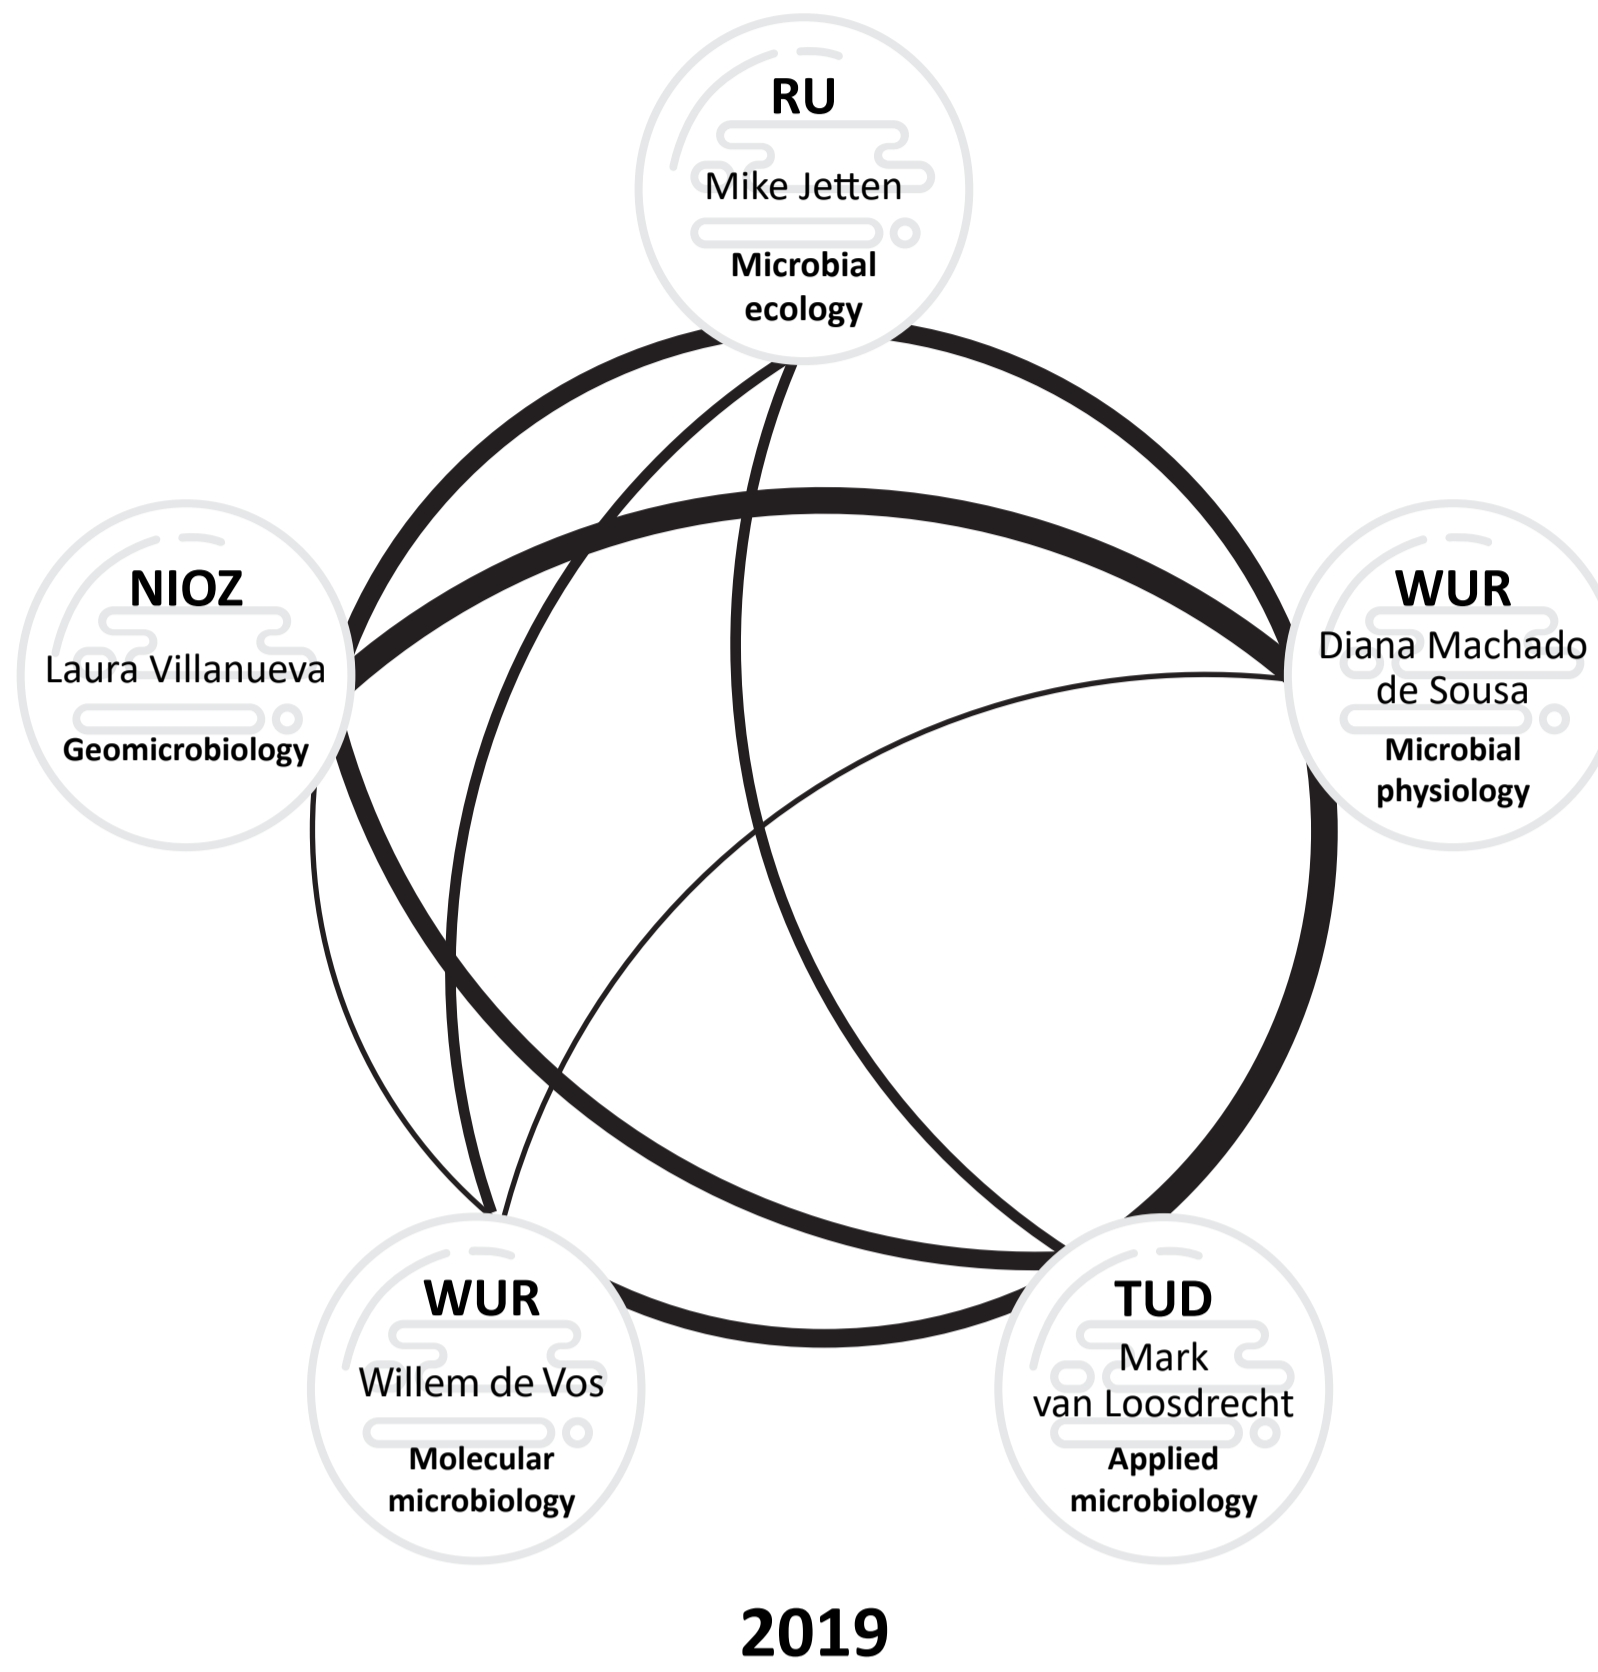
RU
Mike Jetten
Microbial ecology

NIOZ
Laura Villanueva
Geomicrobiology

WUR
Diana Machado de Sousa
Microbial physiology

WUR
Willem de Vos
Molecular microbiology

TUD
Mark van Loosdrecht
Applied microbiology

2019